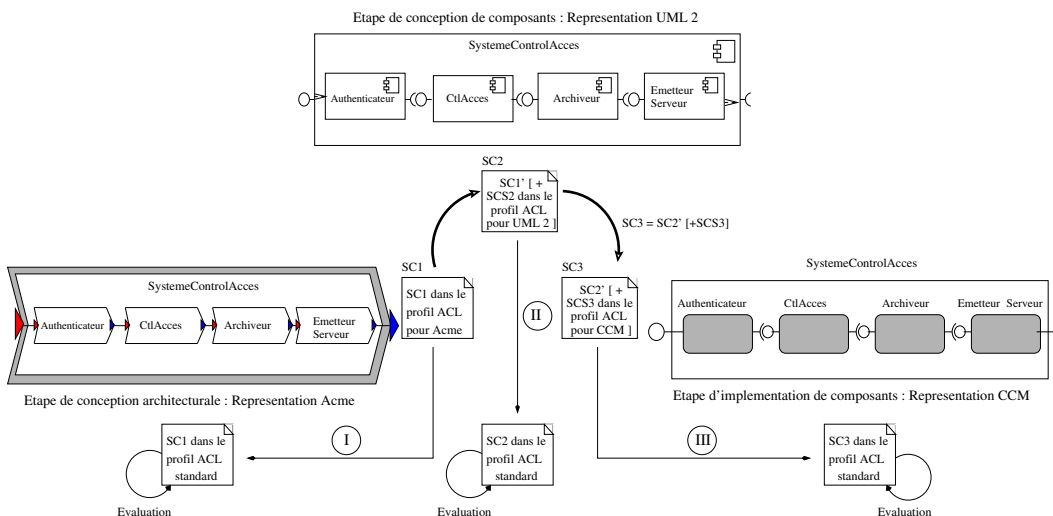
Etape de conception de composants : Representation UML 2

SystemeControlAcces

Authenticateur

CtlAcces

Archiveur

Emetteur Serveur

SC2

SC1' [ + SCS2 dans le profil ACL pour UML 2 ]

SC3 = SC2' [+SCS3]

SC1

SC1 dans le profil ACL pour Acme

II

SC3

SC2' [ + SCS3 dans le profil ACL pour CCM ]

SystemeControlAcces

Authenticateur

CtlAcces

Archiveur

Emetteur Serveur

SystemeControlAcces

Authenticateur

CtlAcces

Archiveur

Emetteur Serveur

Etape de conception architecturale : Representation Acme

Etape d'implementation de composants : Representation CCM

I

III

SC1 dans le profil ACL standard

SC2 dans le profil ACL standard

SC3 dans le profil ACL standard

Evaluation

Evaluation

Evaluation